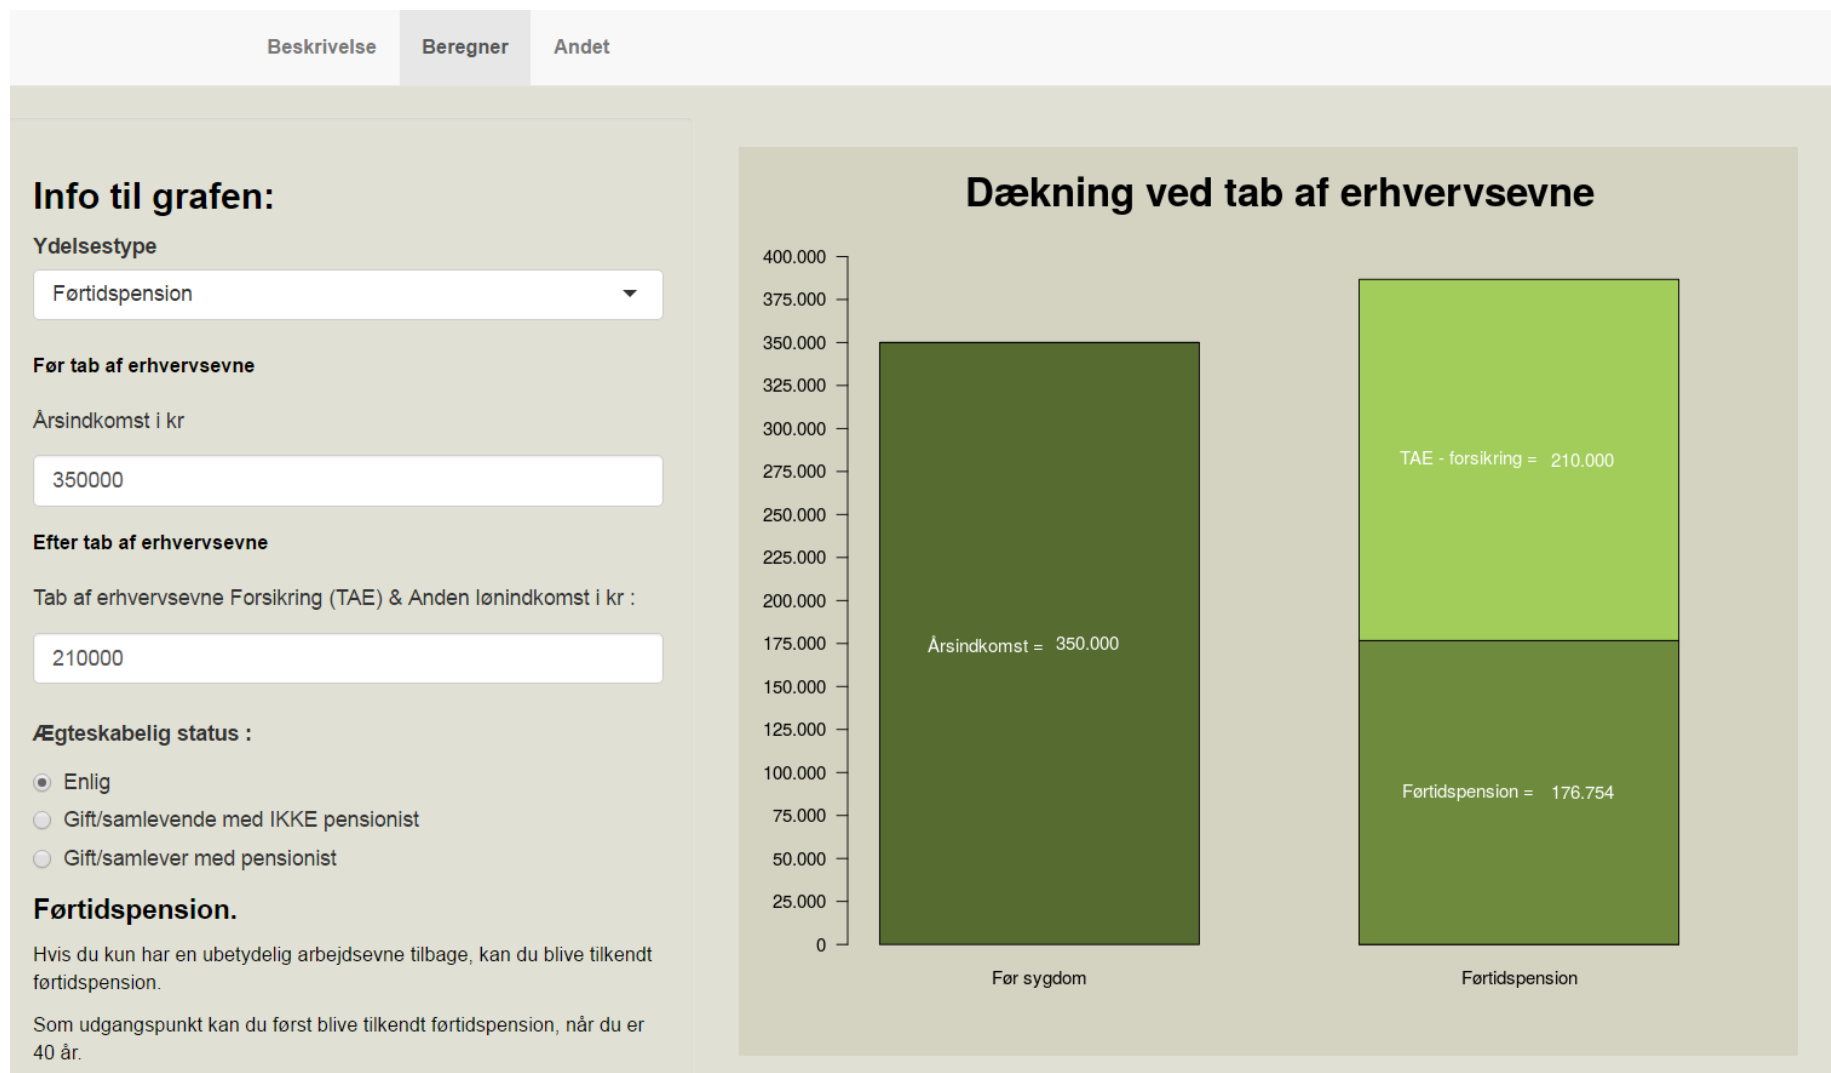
Beskrivelse Beregner Andet

Info til grafen:

Ydelsestype

Førtidspension

Før tab af erhvervsevne

Årsindkomst i kr

350000

Efter tab af erhvervsevne

Tab af erhvervsevne Forsikring (TAE) & Anden lønindkomst i kr :

210000

Ægteskabelig status :

Enlig

Gift/samlevende med IKKE pensionist

Gift/samlever med pensionist

Førtidspension.

Hvis du kun har en ubetydelig arbejdsevne tilbage, kan du blive tilkendt førtidspension.

Som udgangspunkt kan du først blive tilkendt førtidspension, når du er 40 år.

Dækning ved tab af erhvervsevne

400.000
375.000
350.000
325.000
300.000
275.000
250.000
225.000
200.000
175.000
150.000
125.000
100.000
75.000
50.000
25.000
0

Årsindkomst = 350.000

TAE - forsikring = 210.000

Førtidspension = 176.754

Før sygdom

Førtidspension